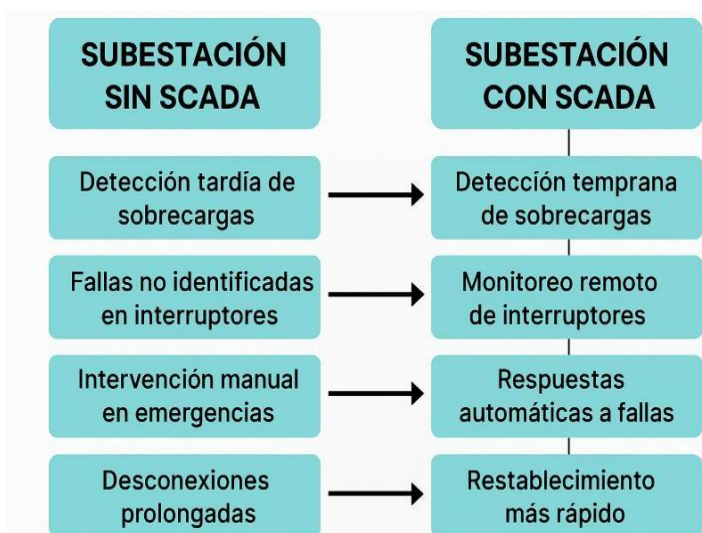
SUBESTACIÓN SIN SCADA

Detección tardía de sobrecargas

Fallas no identificadas en interruptores

Intervención manual en emergencias

Desconexiones prolongadas

SUBESTACIÓN CON SCADA

Detección temprana de sobrecargas

Monitoreo remoto de interruptores

Respuestas automáticas a fallas

Restablecimiento más rápido